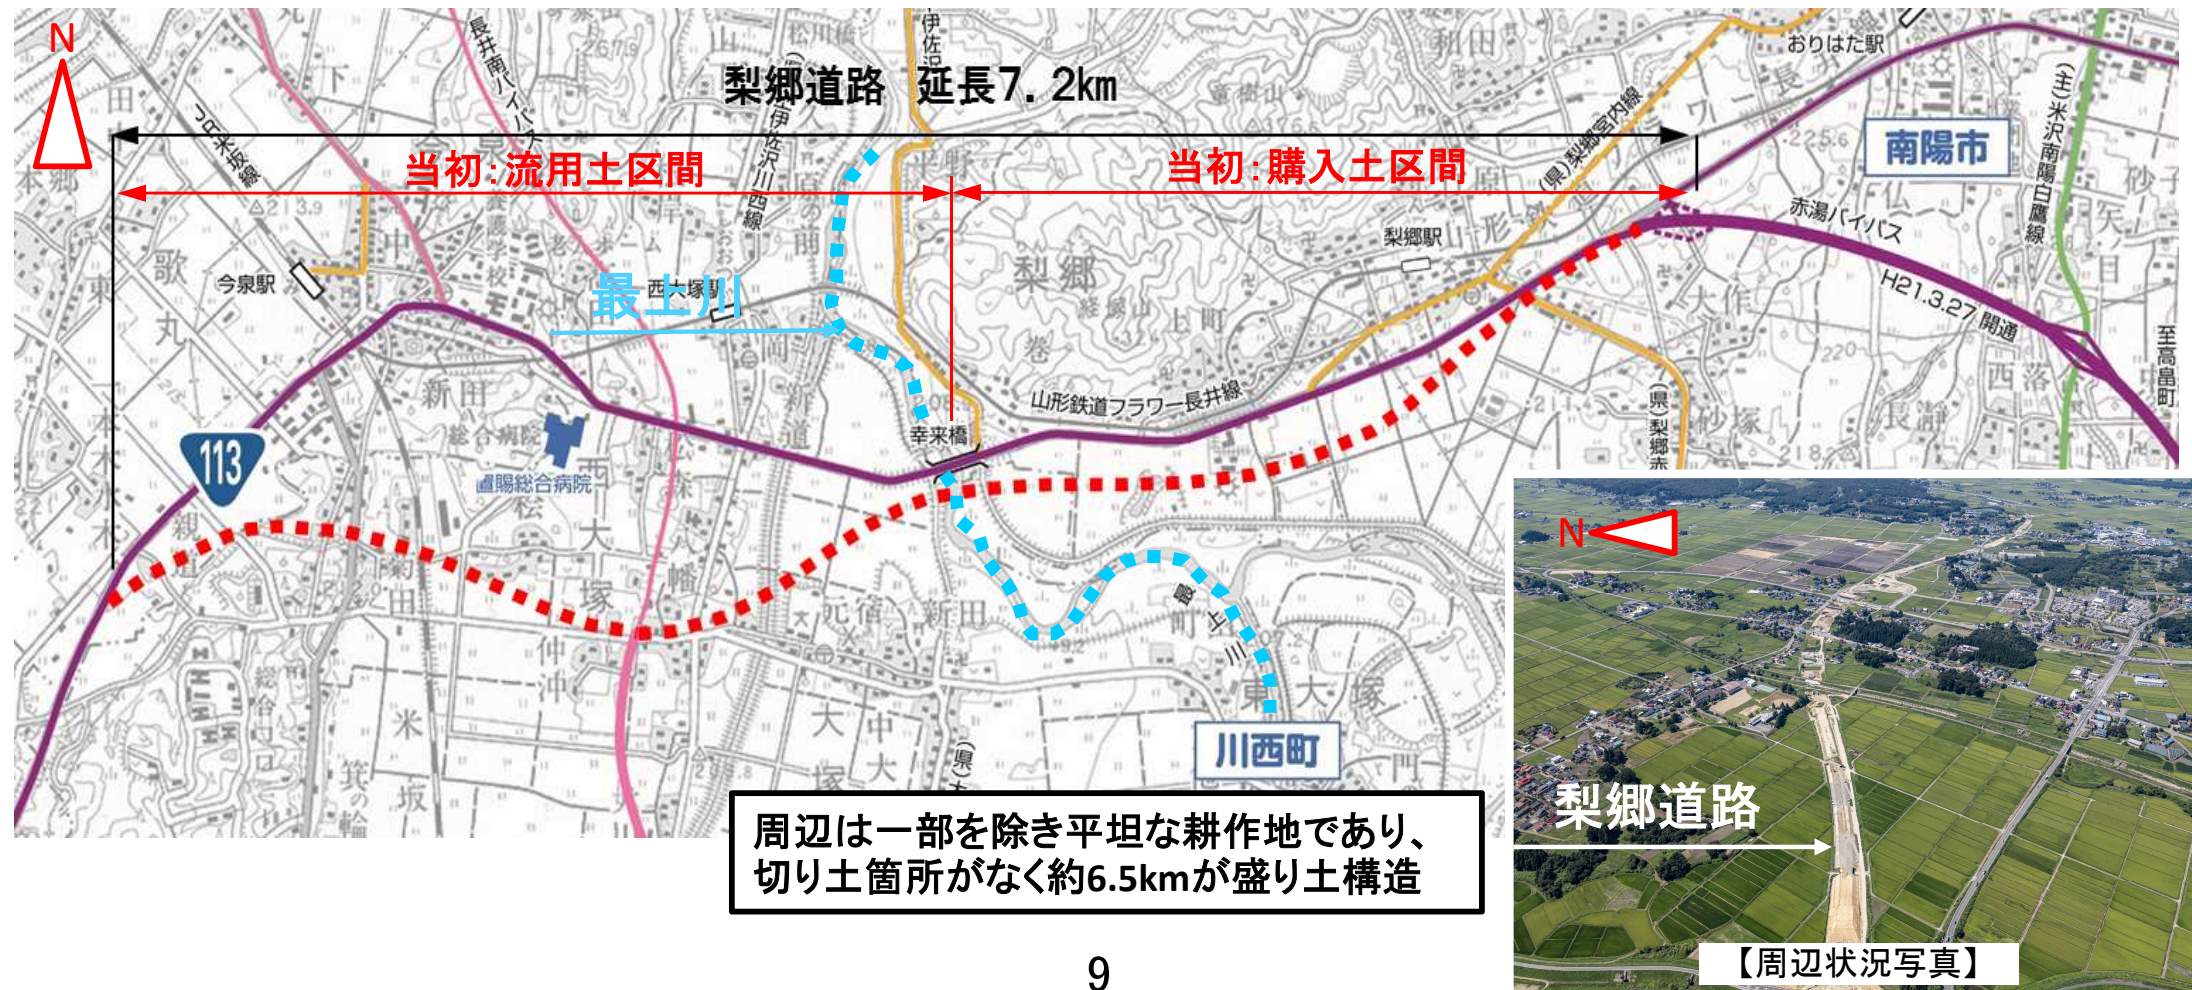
N

梨郷道路　延長7.2km

当初:流用土区間

当初:購入土区間

南陽市

おりはた駅

(主)米沢南陽白鷹線

赤湯バイパス

H21.3.27開通

梨郷駅

(県)梨郷宮内線

長井南バイパス

伊佐沢川西線

JR米坂線

今泉駅

最上川

西大塚駅

幸来橋

山形鉄道フラワー長井線

梨郷

113

公立置賜総合病院

川西町

周辺は一部を除き平坦な耕作地であり、切り土箇所がなく約6.5kmが盛り土構造

N

梨郷道路

【周辺状況写真】

9